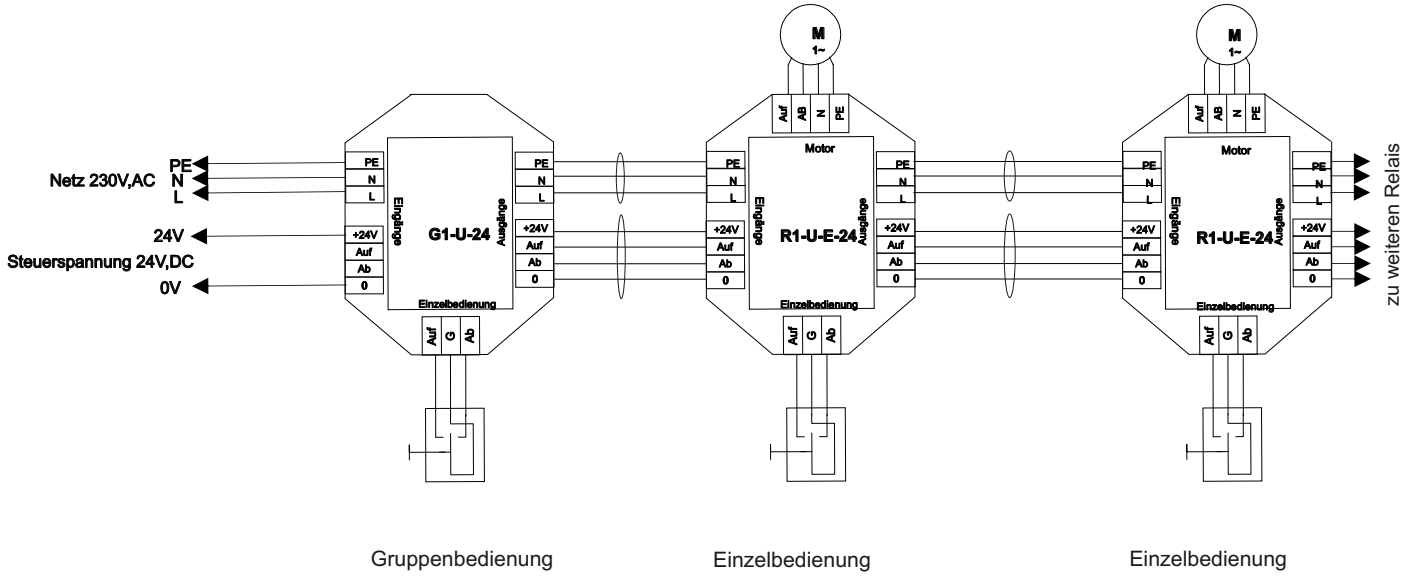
M
1~

M
1~

Auf AB N PE

Auf AB N PE

PE
N
L
Netz 230V,AC

24V
Steuerspannung 24V,DC
0V

PE
N
L
+24V
Auf
Ab
0
Eingänge
G1-U-24
Ausgänge
PE
N
L
+24V
Auf
Ab
0
Einzelbedienung
Auf G Ab

Motor
PE
N
L
+24V
Auf
Ab
0
Eingänge
R1-U-E-24
Ausgänge
PE
N
L
+24V
Auf
Ab
0
Einzelbedienung
Auf G Ab

Motor
PE
N
L
+24V
Auf
Ab
0
Eingänge
R1-U-E-24
Ausgänge
PE
N
L
+24V
Auf
Ab
0
Einzelbedienung
Auf G Ab

zu weiteren Relais

Gruppenbedienung
Einzelbedienung
Einzelbedienung